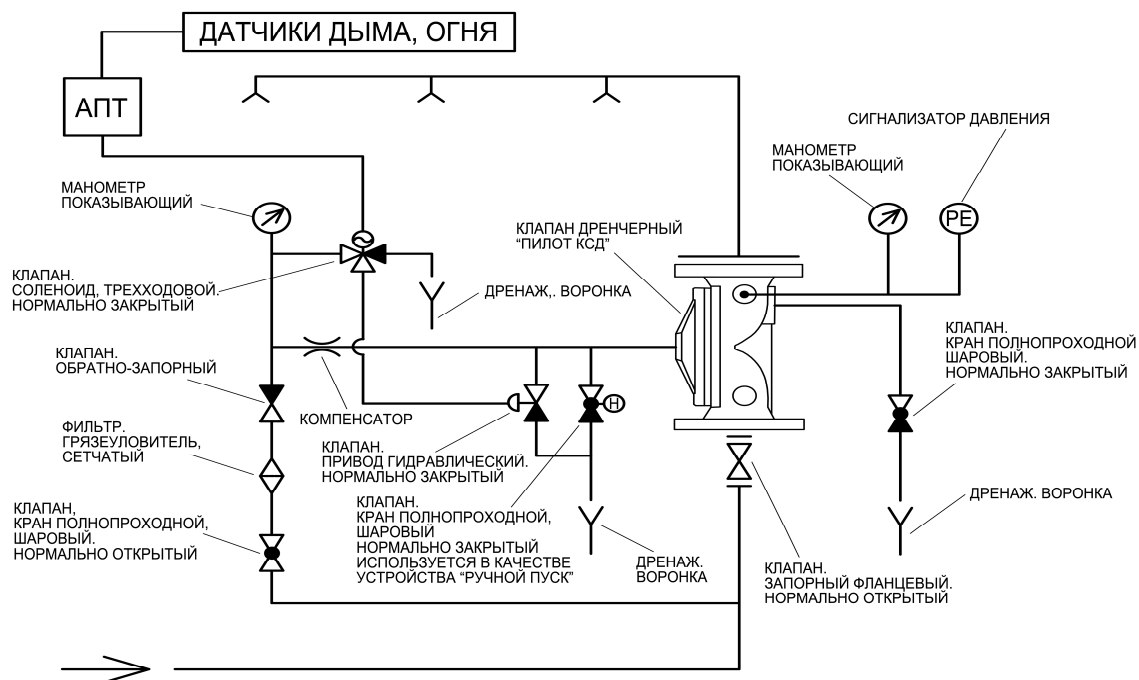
ДАТЧИКИ ДЫМА, ОГНЯ

АПТ

СИГНАЛИЗАТОР ДАВЛЕНИЯ

МАНОМЕТР ПОКАЗЫВАЮЩИЙ

МАНОМЕТР ПОКАЗЫВАЮЩИЙ

КЛАПАН ДРЕНЧЕРНЫЙ "ПИЛОТ КСД"

PE

КЛАПАН. СОЛЕНОИД, ТРЕХХОДОВОЙ. НОРМАЛЬНО ЗАКРЫТЫЙ

ДРЕНАЖ,. ВОРОНКА

КЛАПАН. КРАН ПОЛНОПРОХОДНОЙ ШАРОВЫЙ. НОРМАЛЬНО ЗАКРЫТЫЙ

КЛАПАН. ОБРАТНО-ЗАПОРНЫЙ

КОМПЕНСАТОР

H

ФИЛЬТР. ГРЯЗЕУЛОВИТЕЛЬ, СЕТЧАТЫЙ

КЛАПАН. ПРИВОД ГИДРАВЛИЧЕСКИЙ. НОРМАЛЬНО ЗАКРЫТЫЙ

КЛАПАН. КРАН ПОЛНОПРОХОДНОЙ, ШАРОВЫЙ НОРМАЛЬНО ЗАКРЫТЫЙ ИСПОЛЬЗУЕТСЯ В КАЧЕСТВЕ УСТРОЙСТВА "РУЧНОЙ ПУСК"

ДРЕНАЖ. ВОРОНКА

КЛАПАН, КРАН ПОЛНОПРОХОДНОЙ, ШАРОВЫЙ. НОРМАЛЬНО ОТКРЫТЫЙ

ДРЕНАЖ. ВОРОНКА

КЛАПАН. ЗАПОРНЫЙ ФЛАНЦЕВЫЙ. НОРМАЛЬНО ОТКРЫТЫЙ